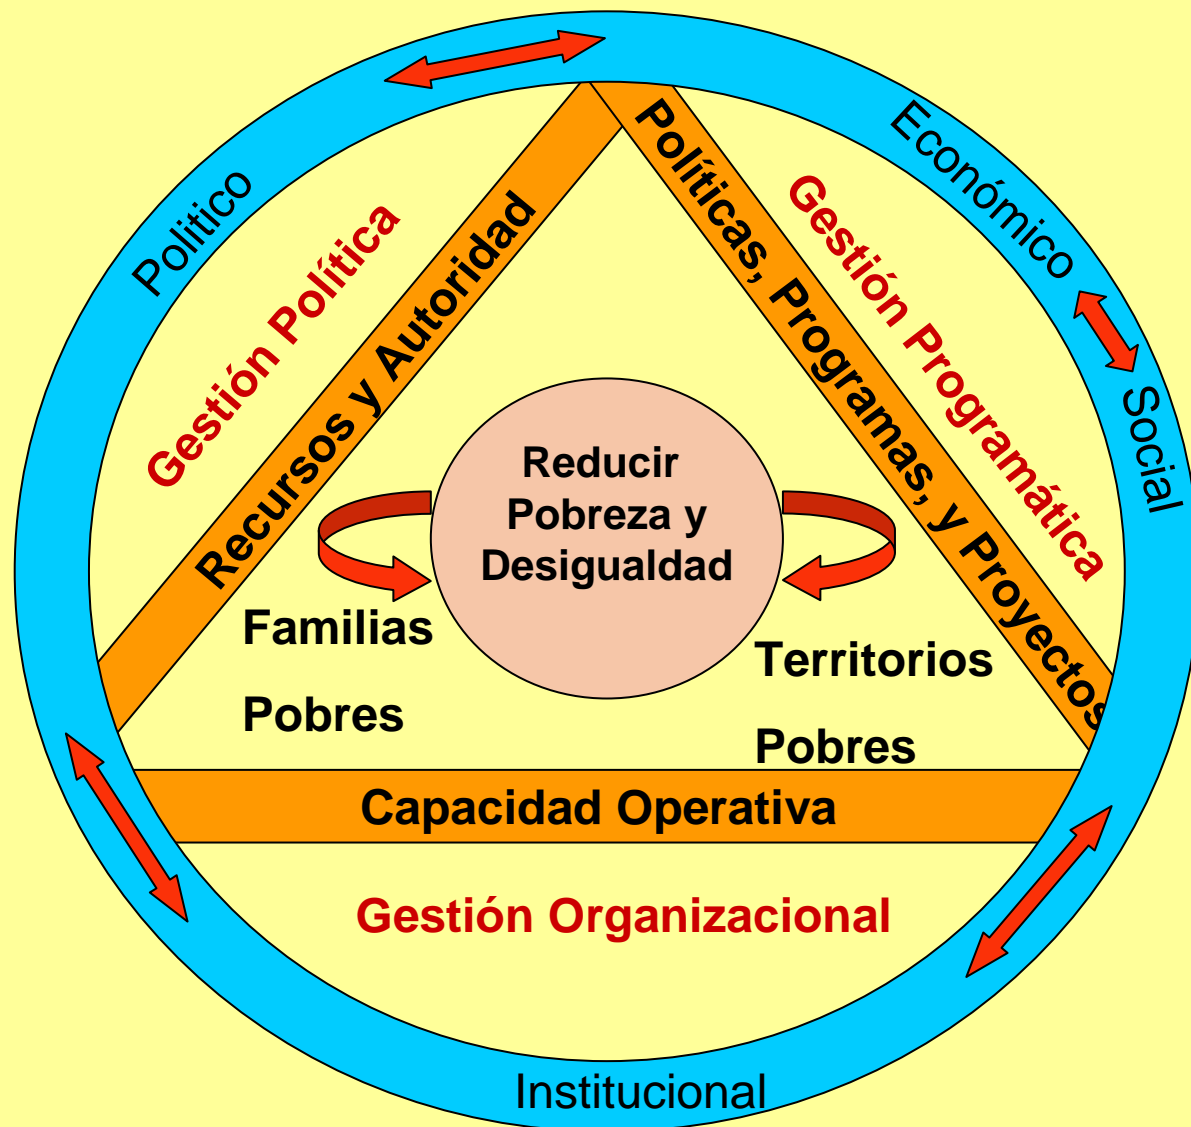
Politico

Económico

Social

Institucional

Gestión Política

Recursos y Autoridad

Políticas, Programas, y Proyectos

Gestión Programática

Reducir Pobreza y Desigualdad

Familias

Pobres

Territorios

Pobres

Capacidad Operativa

Gestión Organizacional